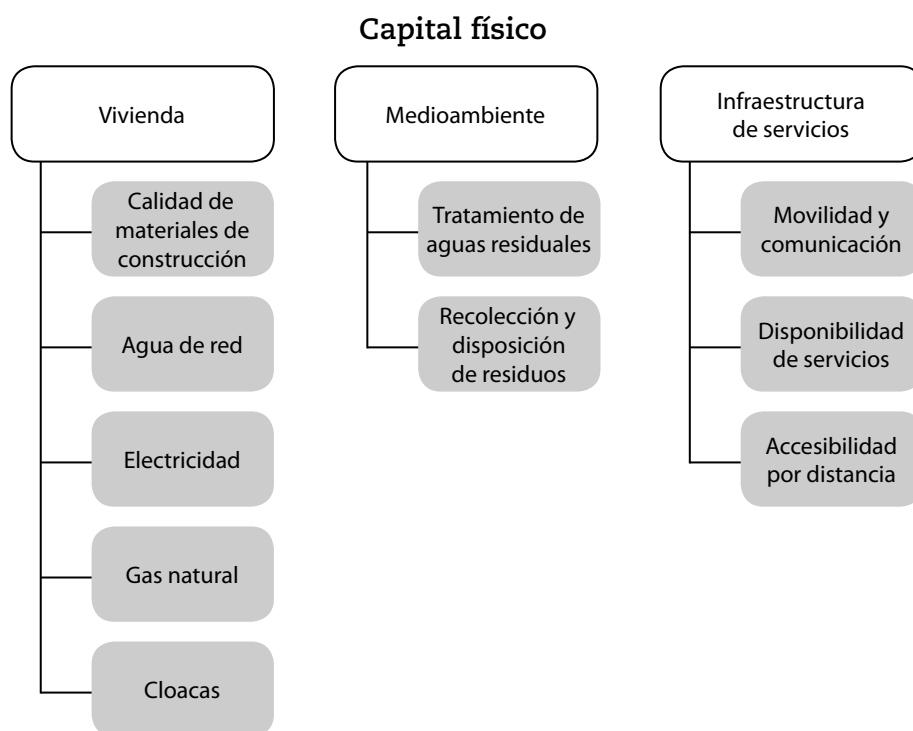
Capital físico

Vivienda

Calidad de materiales de construcción

Agua de red

Electricidad

Gas natural

Cloacas

Medioambiente

Tratamiento de aguas residuales

Recolección y disposición de residuos

Infraestructura de servicios

Movilidad y comunicación

Disponibilidad de servicios

Accesibilidad por distancia